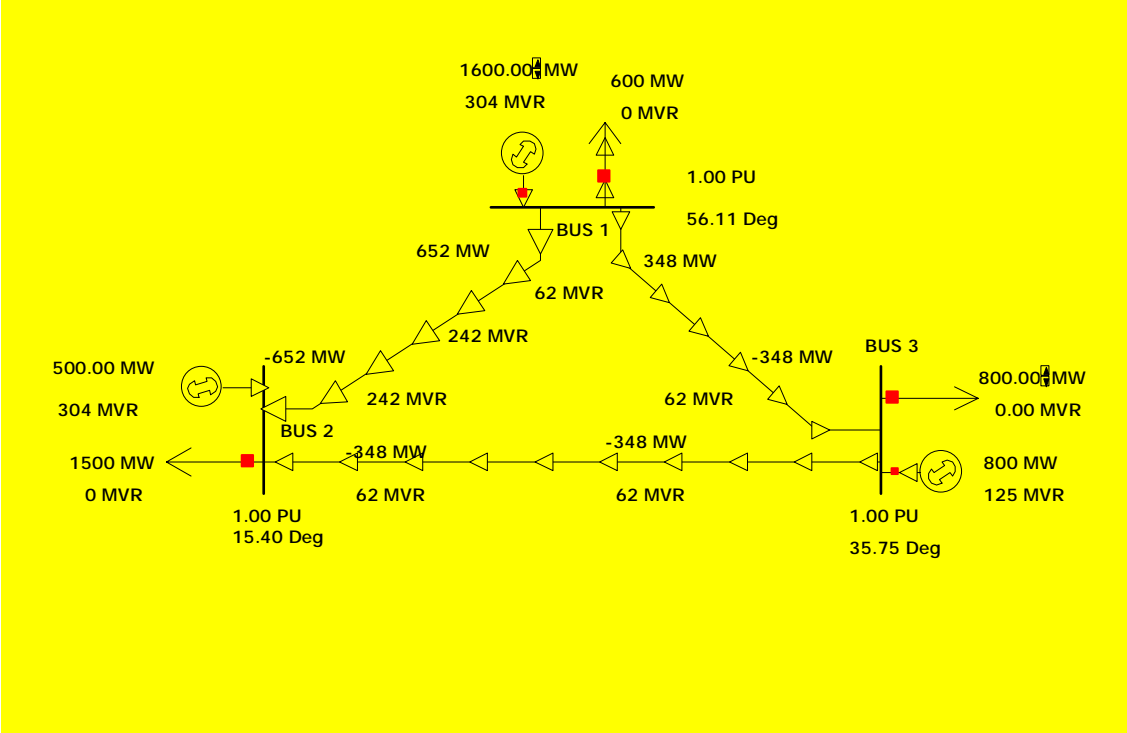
1600.00 MW
304 MVR

600 MW
0 MVR

1.00 PU
56.11 Deg

BUS 1

652 MW

348 MW

62 MVR

242 MVR

-652 MW

-348 MW

BUS 3

500.00 MW
304 MVR

242 MVR

62 MVR

800.00 MW
0.00 MVR

BUS 2

-348 MW

-348 MW

1500 MW
0 MVR

62 MVR

62 MVR

800 MW
125 MVR

1.00 PU
15.40 Deg

1.00 PU
35.75 Deg